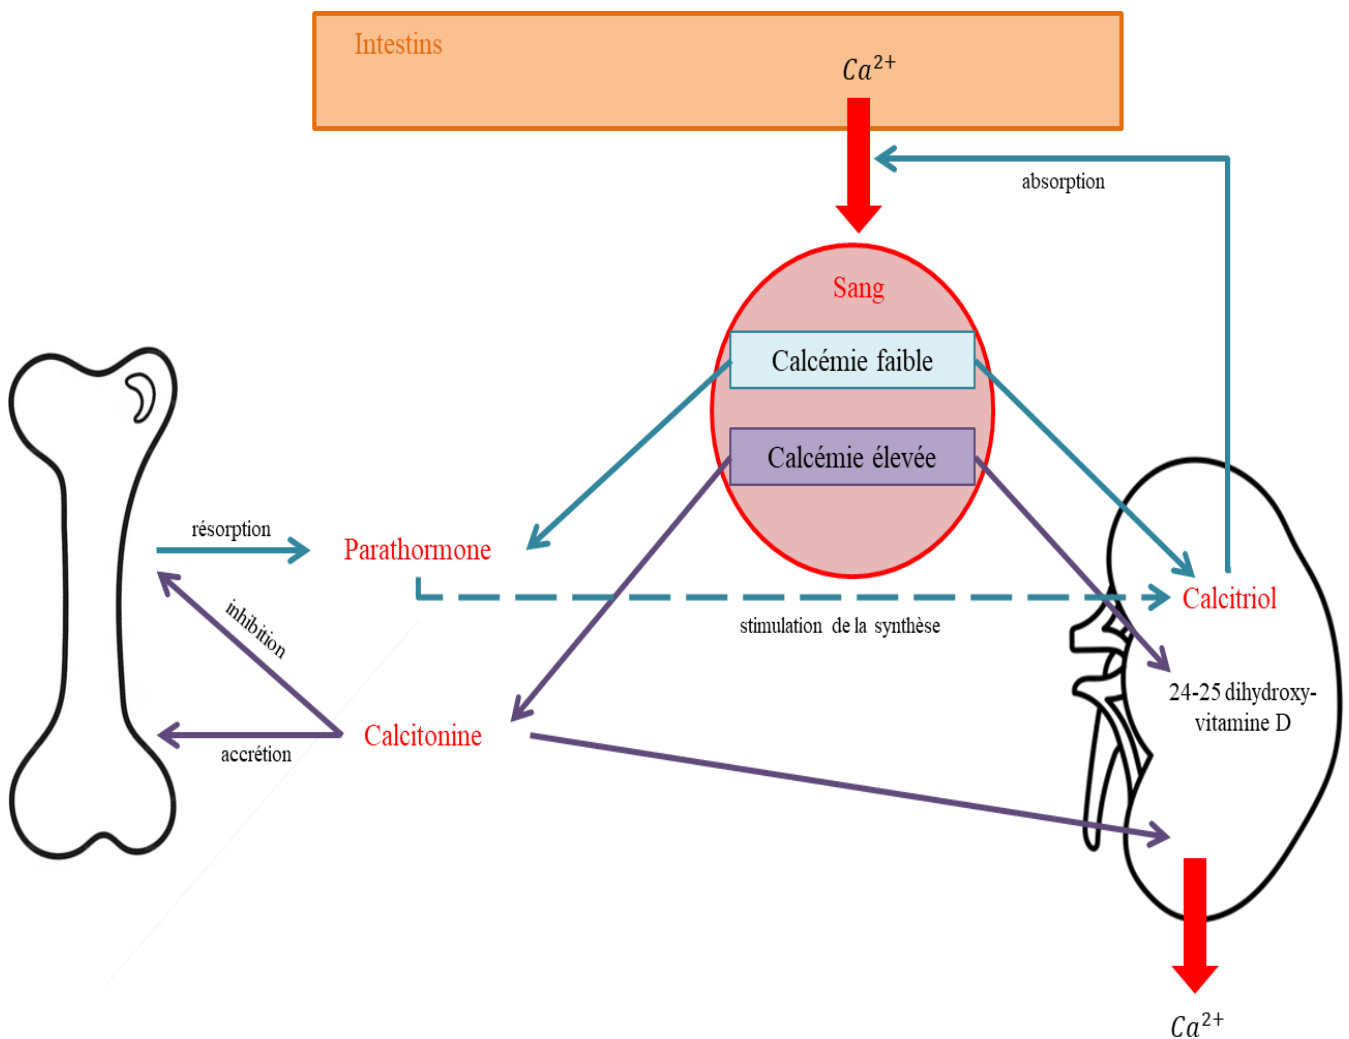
Intestins

$Ca^{2+}$

absorption

Sang

Calcémie faible

Calcémie élevée

résorption

Parathormone

Calcitriol

inhibition

stimulation de la synthèse

24-25 dihydroxy-vitamine D

accrétion

Calcitonine

$Ca^{2+}$